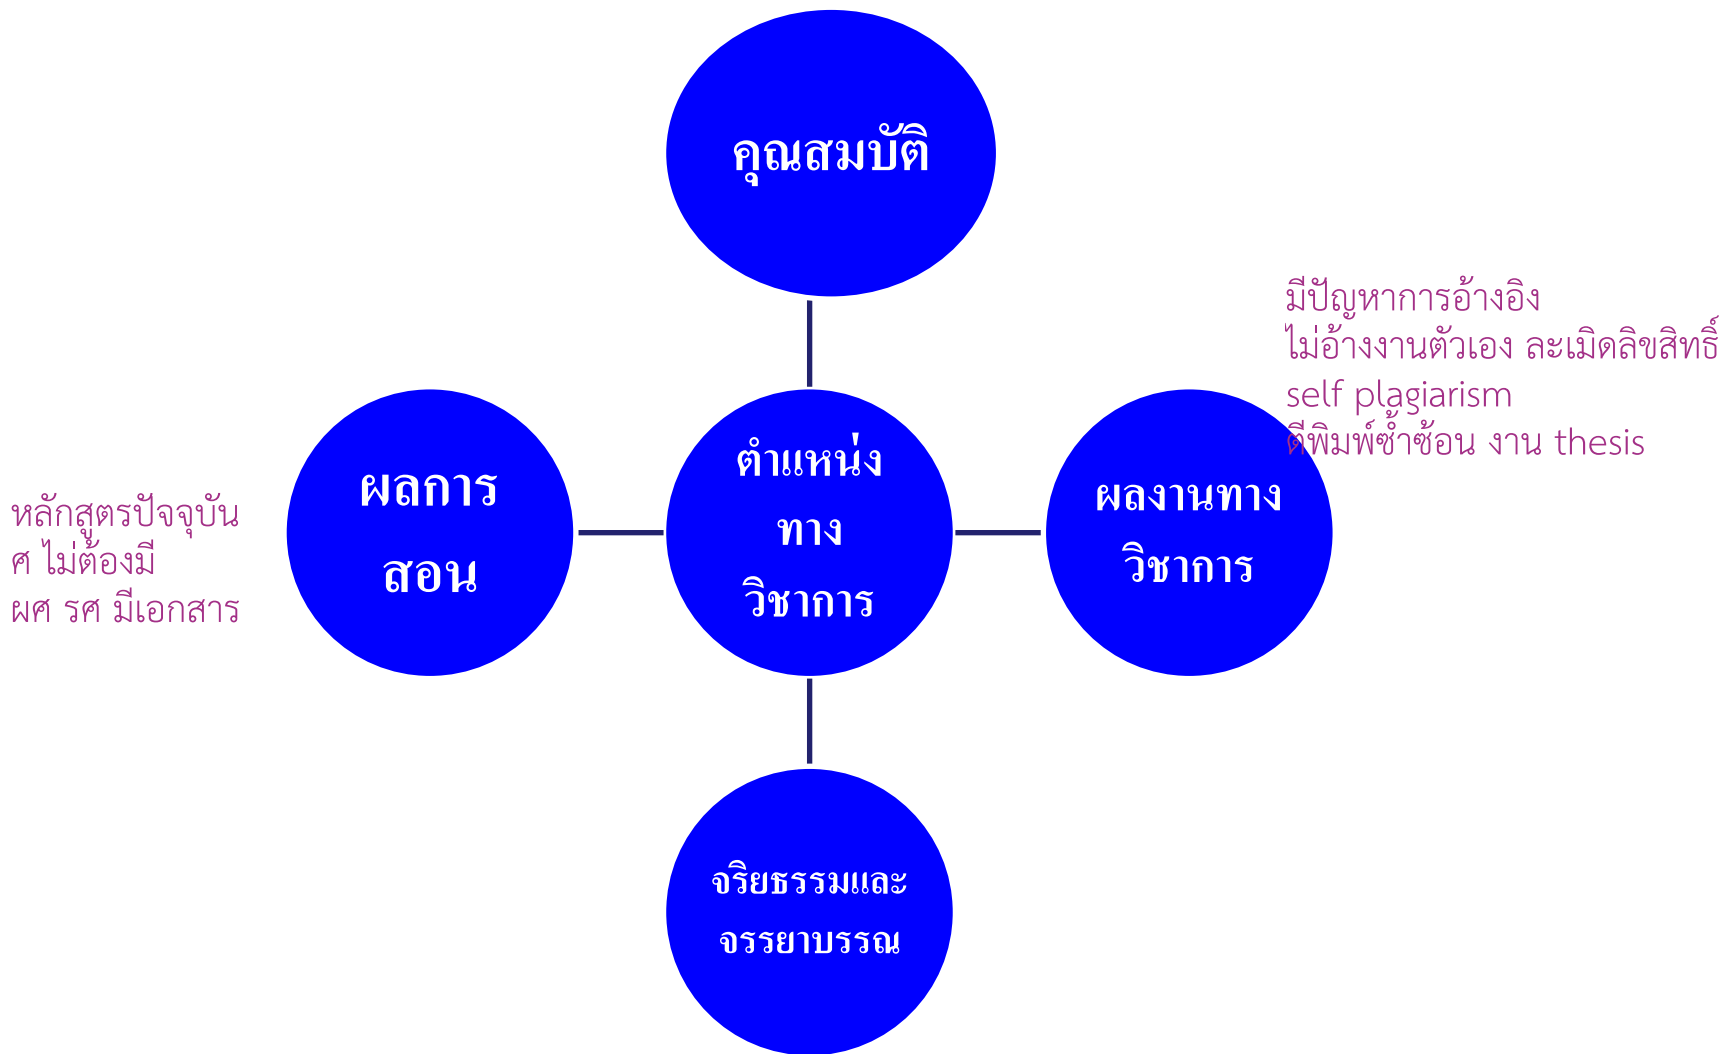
คุณสมบัติ

มีปัญหาการอ้างอิง
ไม่อ้างงานตัวเอง ละเมิดลิขสิทธิ์
self plagiarism
ตีพิมพ์ซ้ำซ้อน งาน thesis

หลักสูตรปัจจุบัน
ศ ไม่ต้องมี
ผศ รศ มีเอกสาร

ผลการสอน

ตำแหน่งทางวิชาการ

ผลงานทางวิชาการ

จริยธรรมและจรรยาบรรณ